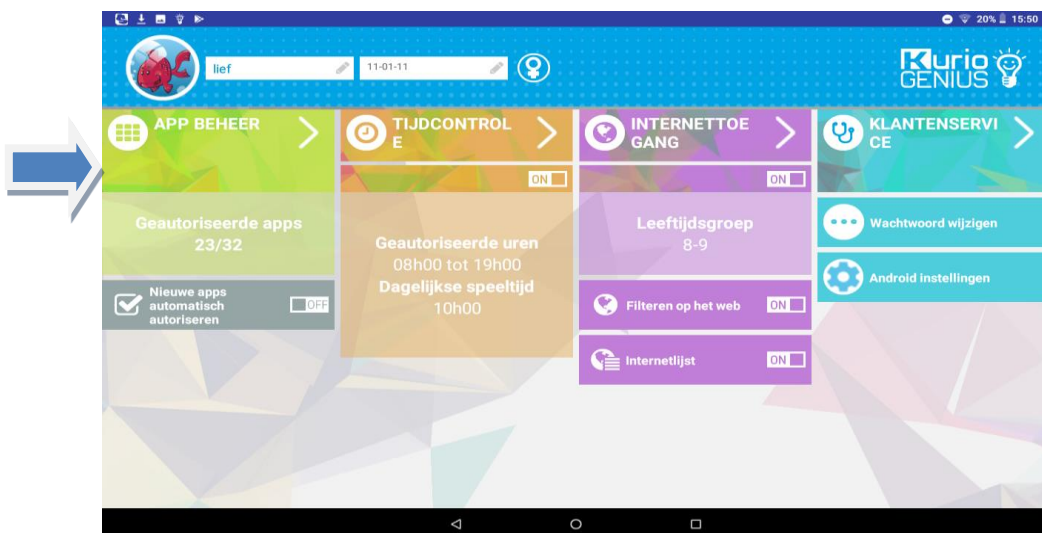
20% 15:50

lief

11-01-11

Kurio GENIUS

APP BEHEER

TIJDCONTROLE

INTERNETTOEGANG

KLANTENSERVICE

ON

ON

Geautoriseerde apps
23/32

Geautoriseerde uren
08h00 tot 19h00
Dagelijkse speeltijd
10h00

Leeftijdsgroep
8-9

Wachtwoord wijzigen

Android instellingen

Nieuwe apps automatisch autoriseren

OFF

Filteren op het web

ON

Internetlijst

ON